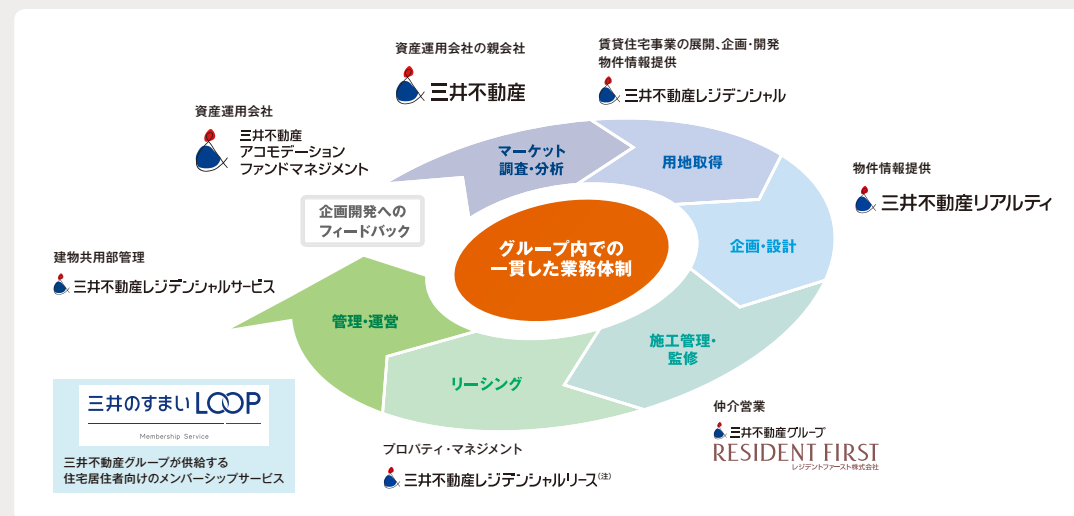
資産運用会社の親会社

三井不動産

賃貸住宅事業の展開、企画・開発
物件情報提供

三井不動産レジデンシャル

資産運用会社

三井不動産
アコモデーション
ファンドマネジメント

マーケット
調査・分析

用地取得

物件情報提供

三井不動産リアルティ

企画開発への
フィードバック

グループ内での
一貫した業務体制

企画・設計

建物共用部管理

三井不動産レジデンシャルサービス

管理・運営

施工管理・
監修

リーシング

三井のすまいLOOP

Membership Service

三井不動産グループが供給する
住宅居住者向けのメンバーシップサービス

プロパティ・マネジメント

三井不動産レジデンシャルリース(注)

仲介営業

三井不動産グループ
RESIDENT FIRST
レジデントファースト株式会社